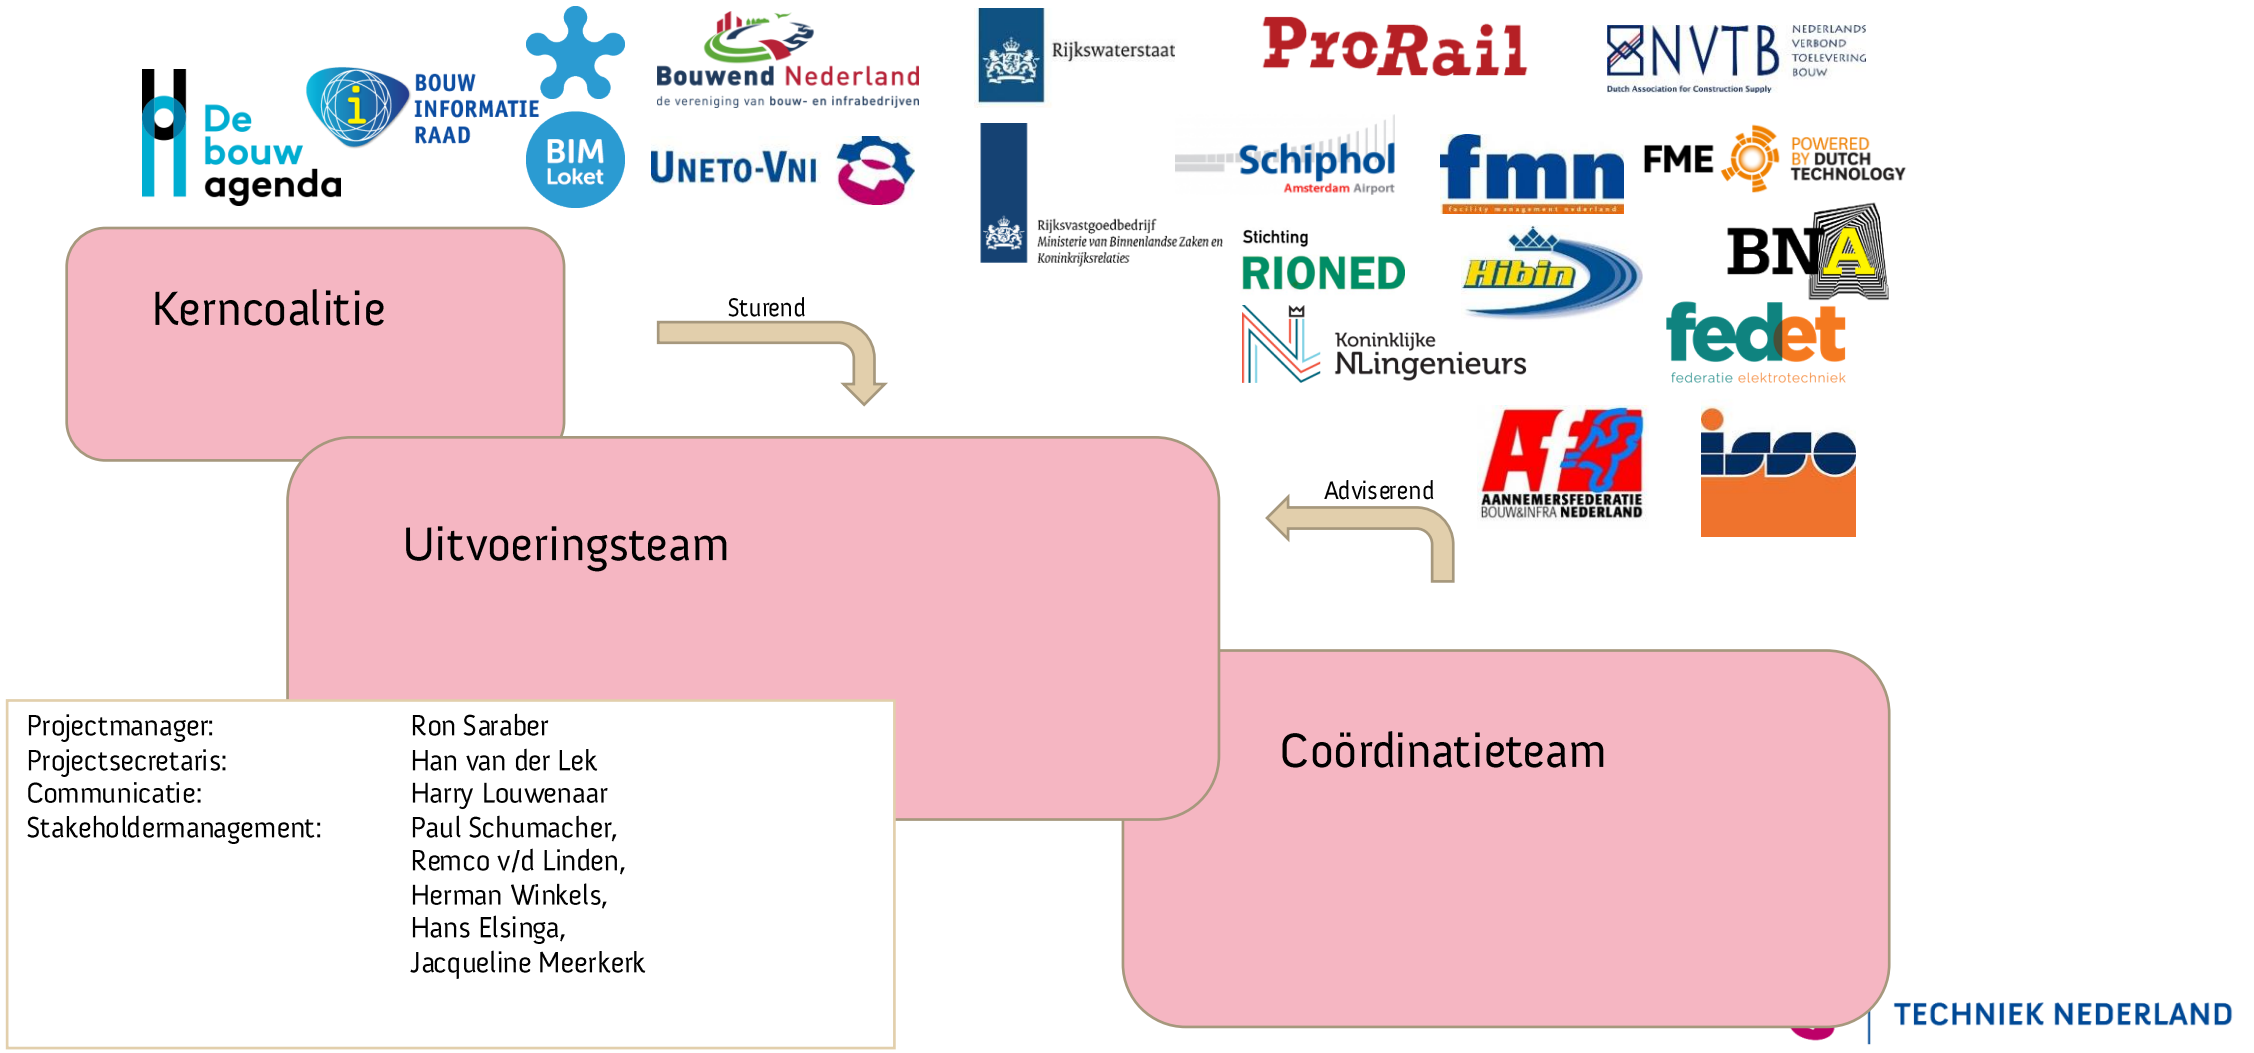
De bouw agenda

BOUW INFORMATIE RAAD

BIM Loket

Bouwend Nederland
de vereniging van bouw- en infrabedrijven

UNETO-VNI

Rijkswaterstaat

ProRail

NVTB NEDERLANDS VERBOND TOELEVERING BOUW
Dutch Association for Construction Supply

Rijksvastgoedbedrijf
Ministerie van Binnenlandse Zaken en Koninkrijksrelaties

Schiphol
Amsterdam Airport

fmn
facility management nederland

FME POWERED BY DUTCH TECHNOLOGY

Stichting RIONED

Hibin

BNA

Koninklijke NLingenieurs

fedet
federatie elektrotechniek

Kerncoalitie

Sturend

Uitvoeringsteam

Adviserend

AANNEMERSFEDERATIE BOUW&INFRA NEDERLAND

isso

Coördinatieteam

Projectmanager: Ron Saraber
Projectsecretaris: Han van der Lek
Communicatie: Harry Louwenaar
Stakeholdermanagement: Paul Schumacher, Remco v/d Linden, Herman Winkels, Hans Elsinga, Jacqueline Meerkerk

TECHNIEK NEDERLAND